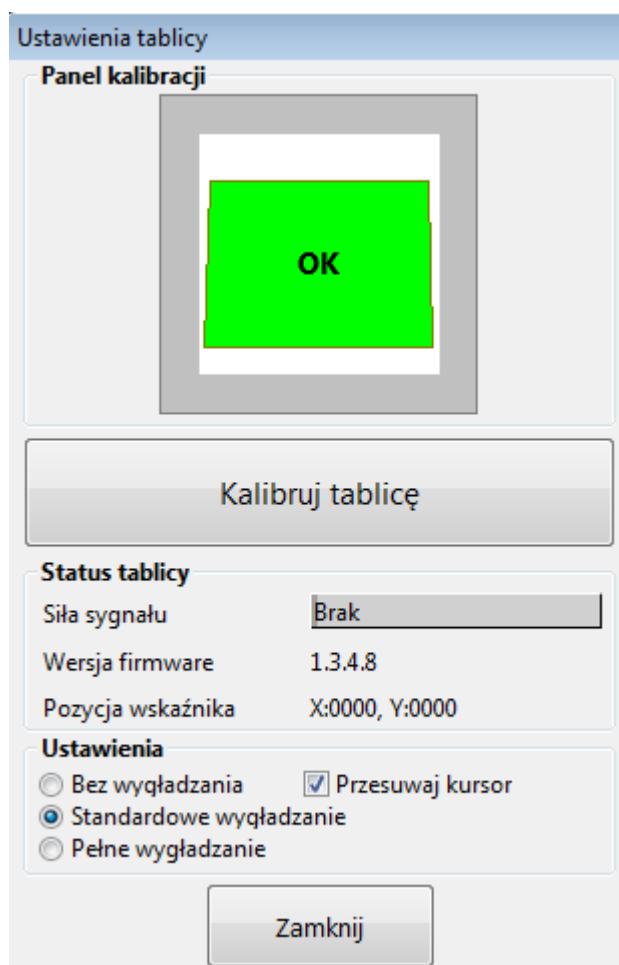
Ustawienia tablicy

Panel kalibracji

OK

Kalibruj tablicę

Status tablicy

Siła sygnału Brak

Wersja firmware 1.3.4.8

Pozycja wskaźnika X:0000, Y:0000

Ustawienia

Bez wygładzania

Przesuwaj kursor

Standardowe wygładzanie

Pełne wygładzanie

Zamknij